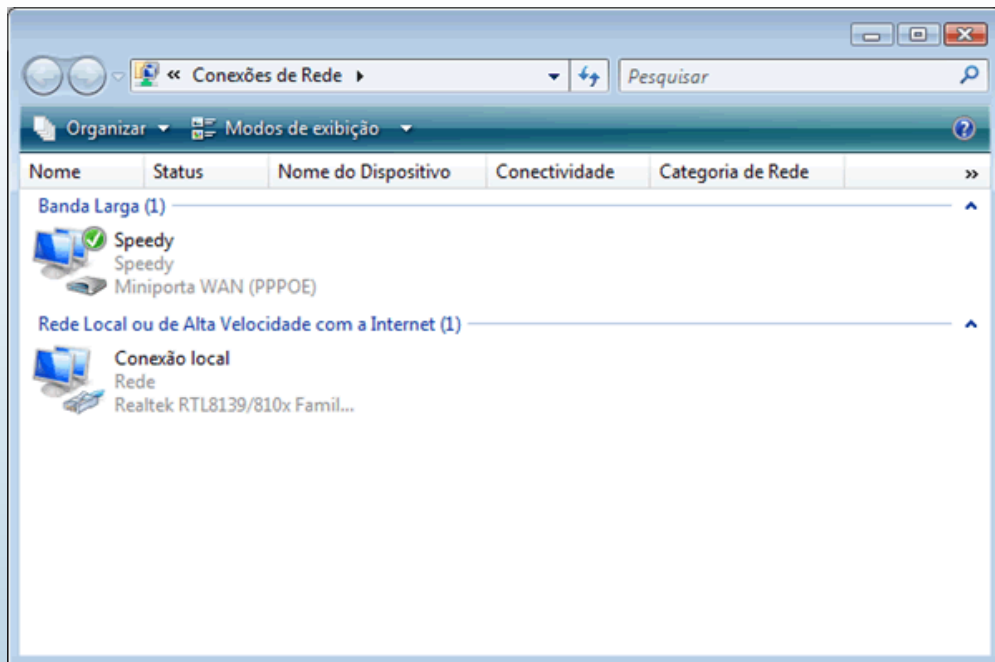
« Conexões de Rede ▸

Pesquisar

Organizar ▾ Modos de exibição ▾

| Nome | Status | Nome do Dispositivo | Conectividade | Categoria de Rede | » |
|---|---|---|---|---|---|

Banda Larga (1)

Speedy
Speedy
Miniporta WAN (PPPOE)

Rede Local ou de Alta Velocidade com a Internet (1)

Conexão local
Rede
Realtek RTL8139/810x Famil...